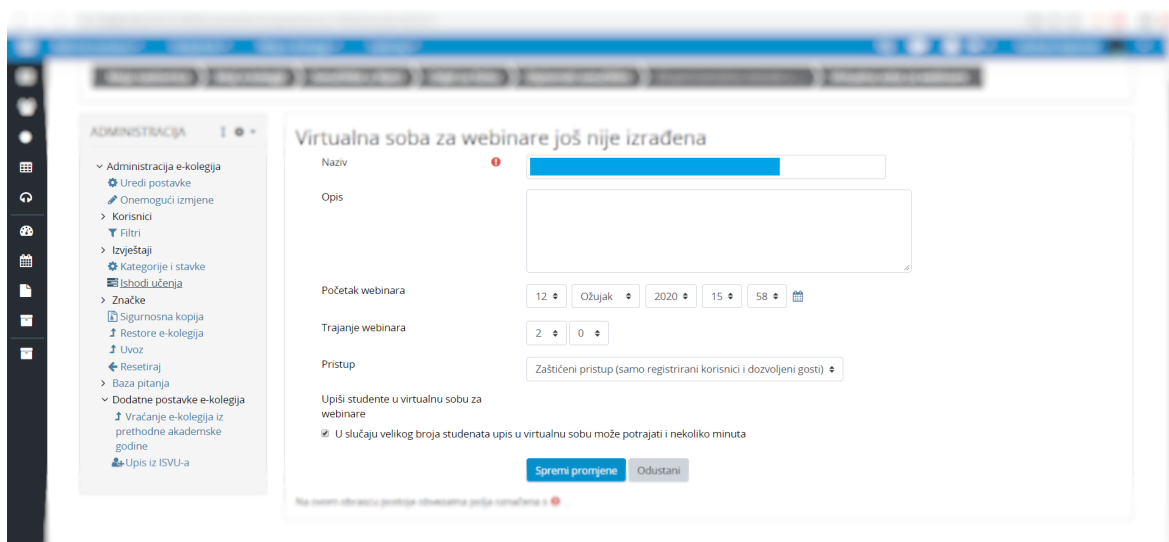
ADMINISTRACIJA

Administracija e-kolegija
Uredi postavke
Onemogući izmjene
Korisnici
Filtri
Izvještaji
Kategorije i stavke
Ishodi učenja
Značke
Sigurnosna kopija
Restore e-kolegija
Uvoz
Resetiraj
Baza pitanja
Dodatne postavke e-kolegija
Vraćanje e-kolegija iz prethodne akademske godine
Upis iz ISVU-a

Virtualna soba za webinare još nije izrađena

Naziv

Opis

Početak webinara
12 Ožujak 2020 15 58

Trajanje webinara
2 0

Pristup
Zaštićeni pristup (samo registrirani korisnici i dozvoljeni gosti)

Upiši studente u virtualnu sobu za webinare
U slučaju velikog broja studenata upis u virtualnu sobu može potrajati i nekoliko minuta

Spremi promjene Odustani

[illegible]